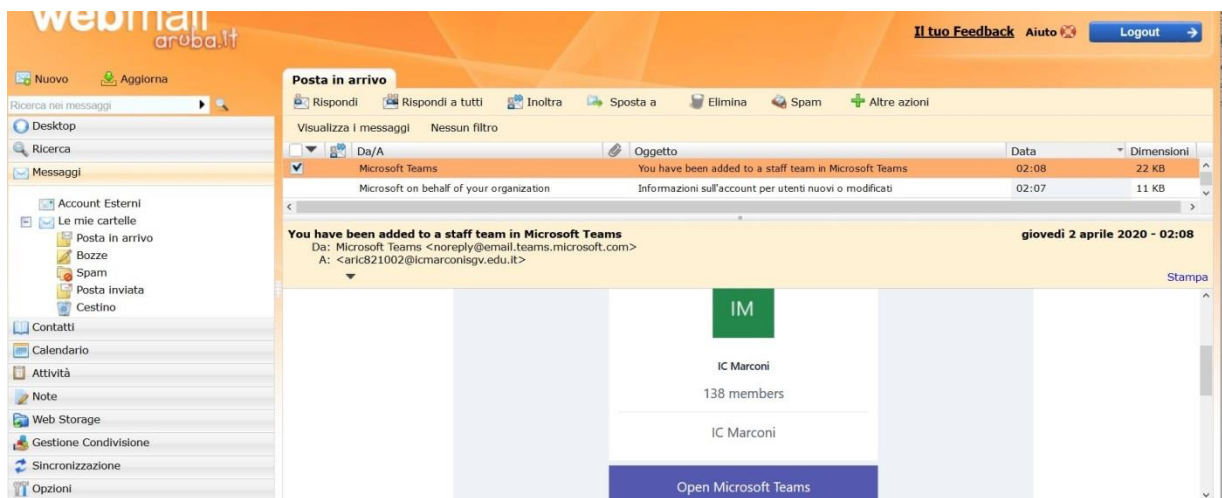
webmail
aruba.it

Il tuo Feedback Aiuto Logout

Nuovo Aggiorna
Ricerca nei messaggi
Desktop
Ricerca
Messaggi
Account Esterni
Le mie cartelle
Posta in arrivo
Bozze
Spam
Posta inviata
Cestino
Contatti
Calendario
Attività
Note
Web Storage
Gestione Condivisione
Sincronizzazione
Opzioni

Posta in arrivo
Rispondi Rispondi a tutti Inoltra Sposta a Elimina Spam Altre azioni
Visualizza i messaggi Nessun filtro

| Da/A | Oggetto | Data | Dimensioni |
|---|---|---|---|
| Microsoft Teams | You have been added to a staff team in Microsoft Teams | 02:08 | 22 KB |
| Microsoft on behalf of your organization | Informazioni sull'account per utenti nuovi o modificati | 02:07 | 11 KB |

You have been added to a staff team in Microsoft Teams
Da: Microsoft Teams <noreply@email.teams.microsoft.com>
A: <aric821002@icmarconisgv.edu.it>
giovedì 2 aprile 2020 - 02:08
Stampa

IM
IC Marconi
138 members
IC Marconi
Open Microsoft Teams